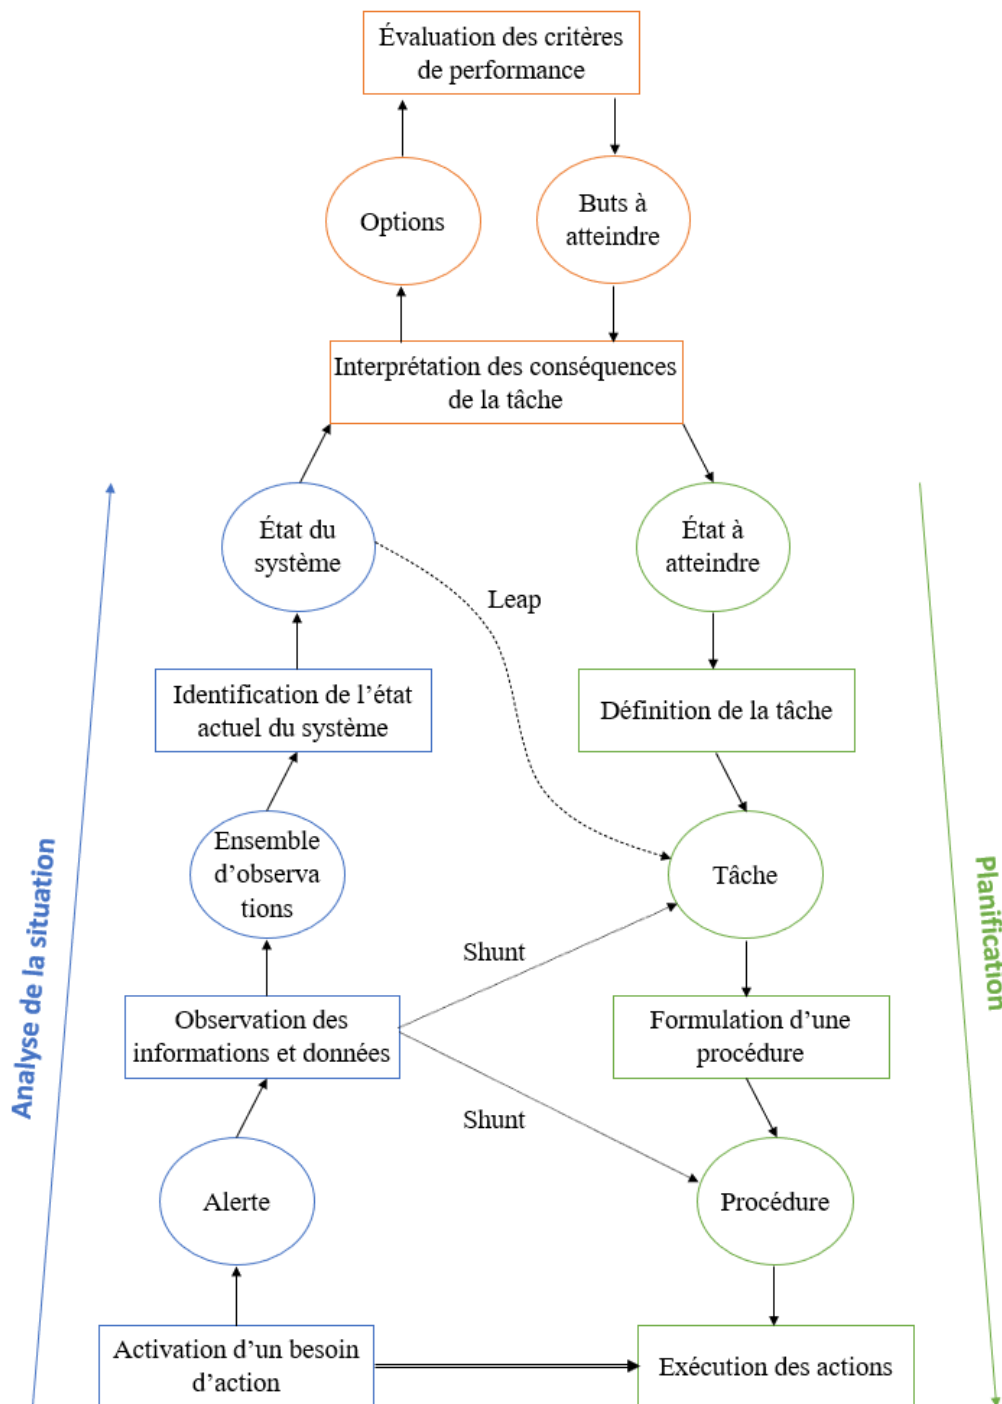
Évaluation des critères de performance

Options

Buts à atteindre

Interprétation des conséquences de la tâche

État du système

Leap

État à atteindre

Identification de l'état actuel du système

Définition de la tâche

Ensemble d'observa tions

Tâche

Shunt

Observation des informations et données

Formulation d'une procédure

Shunt

Alerte

Procédure

Activation d'un besoin d'action

Exécution des actions

Analyse de la situation

Planification